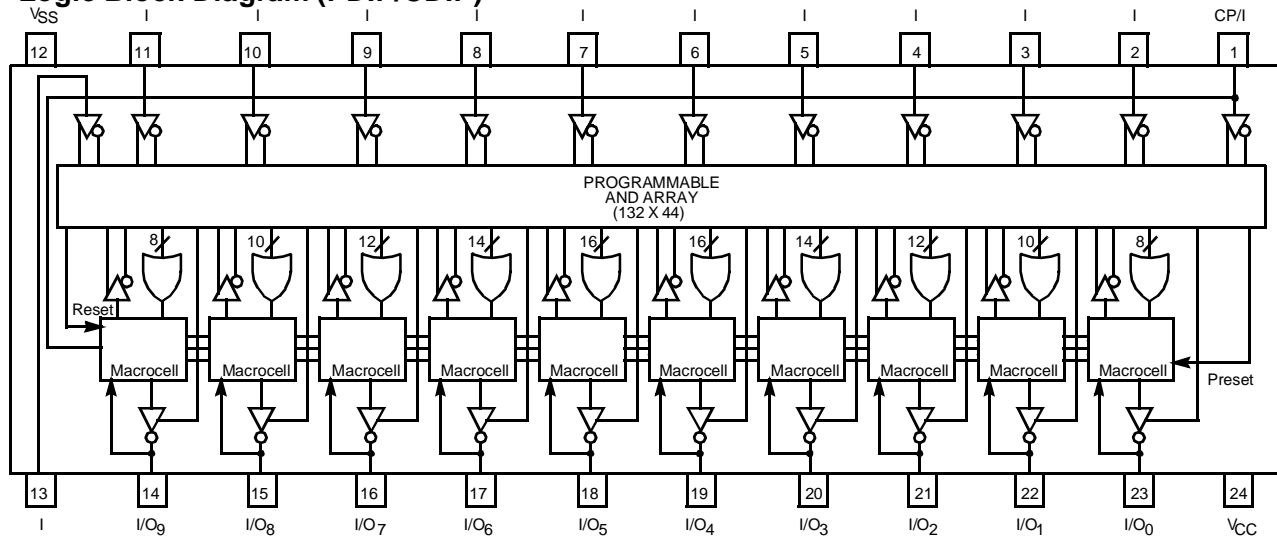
Logic Block Diagram ([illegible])

$V_{SS}$ I I I I I I I I I I CP/I

12 11 10 9 8 7 6 5 4 3 2 1

PROGRAMMABLE AND ARRAY (132 X 44)

8 10 12 14 16 16 14 12 10 8

Reset

Macrocell Macrocell Macrocell Macrocell Macrocell Macrocell Macrocell Macrocell Macrocell Macrocell

Preset

13 14 15 16 17 18 19 20 21 22 23 24

I $I/O_9$ $I/O_8$ $I/O_7$ $I/O_6$ $I/O_5$ $I/O_4$ $I/O_3$ $I/O_2$ $I/O_1$ $I/O_0$ $V_{CC}$